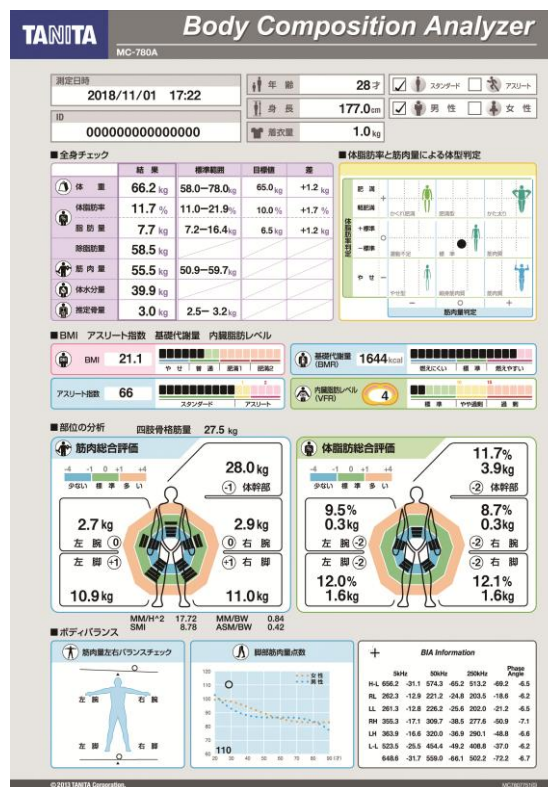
TANITA Body Composition Analyzer
MC-780A

測定日時
2018/11/01 17:22
ID
000000000000000

年齢 28才
身長 177.0cm
着衣量 1.0kg

スタンダード アスリート
男性 女性

■全身チェック

| | 結果 | 標準範囲 | 目標値 | 差 |
|---|---|---|---|---|
| 体重 | 66.2kg | 58.0−78.0kg | 65.0kg | +1.2kg |
| 体脂肪率 | 11.7% | 11.0−21.9% | 10.0% | +1.7% |
| 脂肪量 | 7.7kg | 7.2−16.4kg | 6.5kg | +1.2kg |
| 除脂肪量 | 58.5kg | | | |
| 筋肉量 | 55.5kg | 50.9−59.7kg | | |
| 体水分量 | 39.9kg | | | |
| 推定骨量 | 3.0kg | 2.5− 3.2kg | | |

■体脂肪率と筋肉量による体型判定
体脂肪率判定
肥満
軽肥満
+標準
−標準
やせ
かくれ肥満 肥満型 かた太り
運動不足 標準 筋肉型
やせ型 標準筋肉型 筋肉質
− ○ +
筋肉量判定

■BMI アスリート指数 基礎代謝量 内臓脂肪レベル
BMI 21.1
やせ 普通 肥満1 肥満2
基礎代謝量 (BMR) 1644kcal
燃えにくい 標準 燃えやすい
アスリート指数 66
スタンダード アスリート
内臓脂肪レベル (VFR) 4
標準 やや過剰 過剰

■部位の分析 四肢骨格筋量 27.5kg
筋肉総合評価
-4 -1 0 +1 +4
少ない 標準 多い
28.0kg
-1 体幹部
2.7kg
左腕 0
2.9kg
0 右腕
左脚 +1
+1 右脚
10.9kg
11.0kg

体脂肪総合評価
-4 -1 0 +1 +4
少ない 標準 多い
11.7%
3.9kg
-2 体幹部
9.5%
0.3kg
左腕 -2
8.7%
0.3kg
-2 右腕
左脚 -2
-2 右脚
12.0%
1.6kg
12.1%
1.6kg

MM/H^2 17.72 MM/BW 0.84
SMI 8.78 ASM/BW 0.42

■ボディバランス
筋肉量左右バランスチェック
左腕 右腕
左脚 右脚

脚部筋肉量点数
女性
男性
120 110 100 90 80 70 60
20 30 40 50 60 70 80 90
110

BIA Information
| | 5kHz | | 50kHz | | 250kHz | | Phase Angle |
|---|---|---|---|---|---|---|---|
| H-L | 656.2 | -31.1 | 574.3 | -66.2 | 513.2 | -69.2 | -6.5 |
| RL | 262.3 | -12.9 | 221.2 | -24.8 | 203.5 | -18.6 | -6.2 |
| LL | 261.3 | -12.8 | 226.2 | -25.6 | 202.0 | -21.2 | -6.5 |
| RH | 355.3 | -17.1 | 309.7 | -38.5 | 277.6 | -50.9 | -7.1 |
| LH | 363.9 | -16.6 | 320.0 | -36.9 | 290.1 | -48.8 | -6.6 |
| L-L | 523.5 | -25.5 | 454.4 | -49.2 | 408.8 | -37.0 | -6.2 |
| | 648.8 | -31.7 | 559.0 | -66.1 | 502.2 | -72.2 | -6.7 |

© 2013 TANITA Corporation.
MC780711(0)